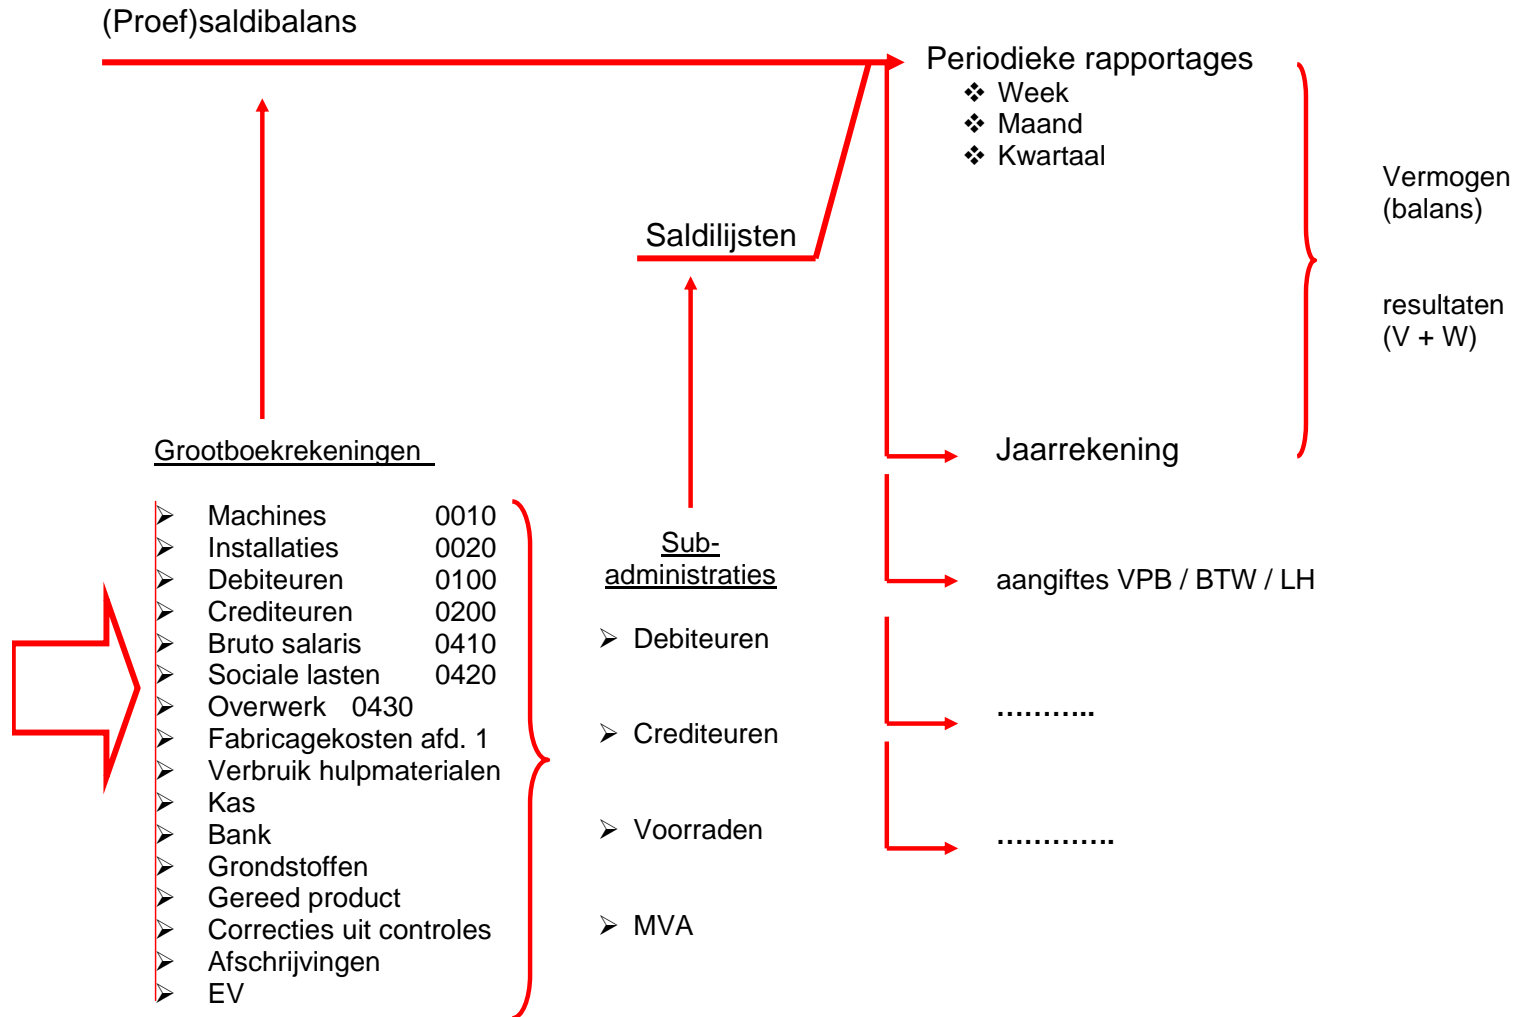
(Proef)saldibalans

Periodieke rapportages
❖ Week
❖ Maand
❖ Kwartaal

Vermogen (balans)

resultaten (V + W)

Saldilijsten

Grootboekrekeningen

➢ Machines 0010
➢ Installaties 0020
➢ Debiteuren 0100
➢ Crediteuren 0200
➢ Bruto salaris 0410
➢ Sociale lasten 0420
➢ Overwerk 0430
➢ Fabricagekosten afd. 1
➢ Verbruik hulpmaterialen
➢ Kas
➢ Bank
➢ Grondstoffen
➢ Gereed product
➢ Correcties uit controles
➢ Afschrijvingen
➢ EV

Sub-administraties

➢ Debiteuren

➢ Crediteuren

➢ Voorraden

➢ MVA

Jaarrekening

aangiftes VPB / BTW / LH

……….

…………